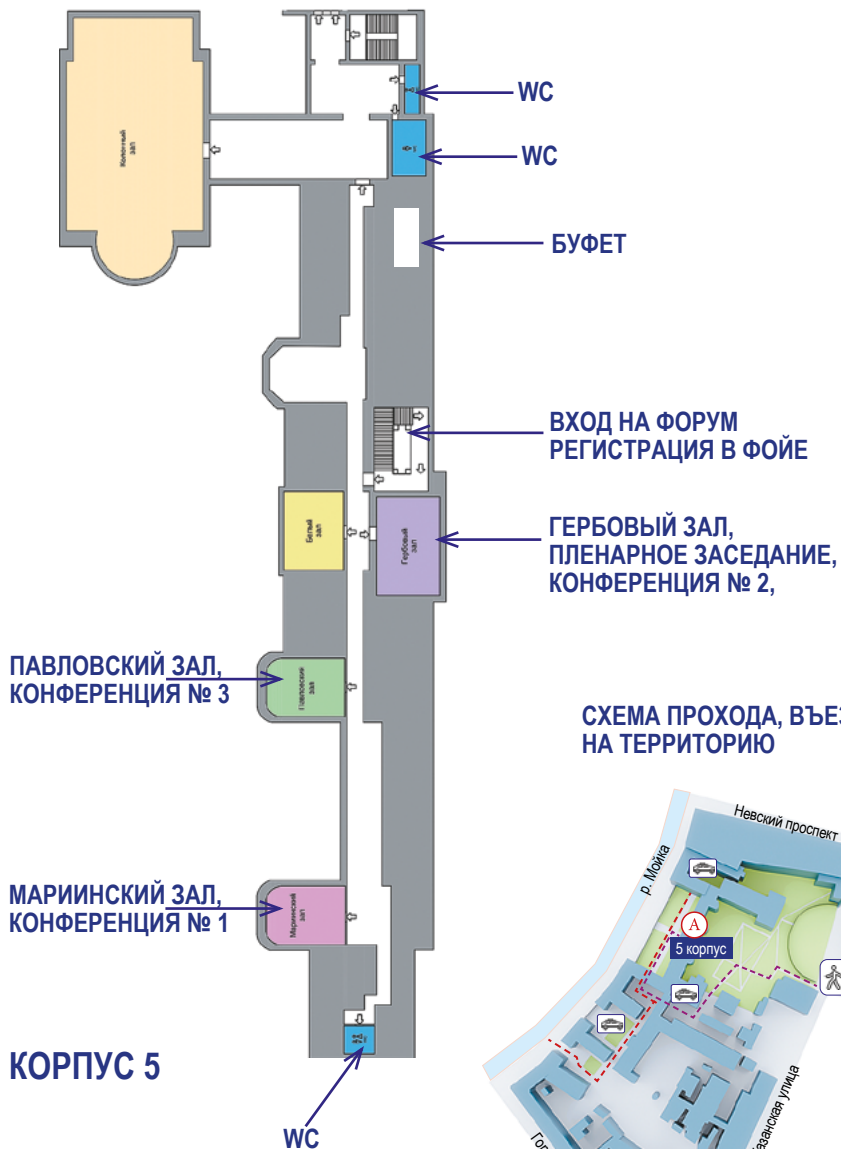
Колонный зал

WC

WC

БУФЕТ

ВХОД НА ФОРУМ
РЕГИСТРАЦИЯ В ФОЙЕ

Белый зал

Гербовый зал

ГЕРБОВЫЙ ЗАЛ,
ПЛЕНАРНОЕ ЗАСЕДАНИЕ,
КОНФЕРЕНЦИЯ № 2,

ПАВЛОВСКИЙ ЗАЛ,
КОНФЕРЕНЦИЯ № 3

Павловский зал

СХЕМА ПРОХОДА, ВЪЕЗ
НА ТЕРРИТОРИЮ

Невский проспект

р. Мойка

A

5 корпус

МАРИИНСКИЙ ЗАЛ,
КОНФЕРЕНЦИЯ № 1

Мариинский зал

КОРПУС 5

WC

Го

занская улица